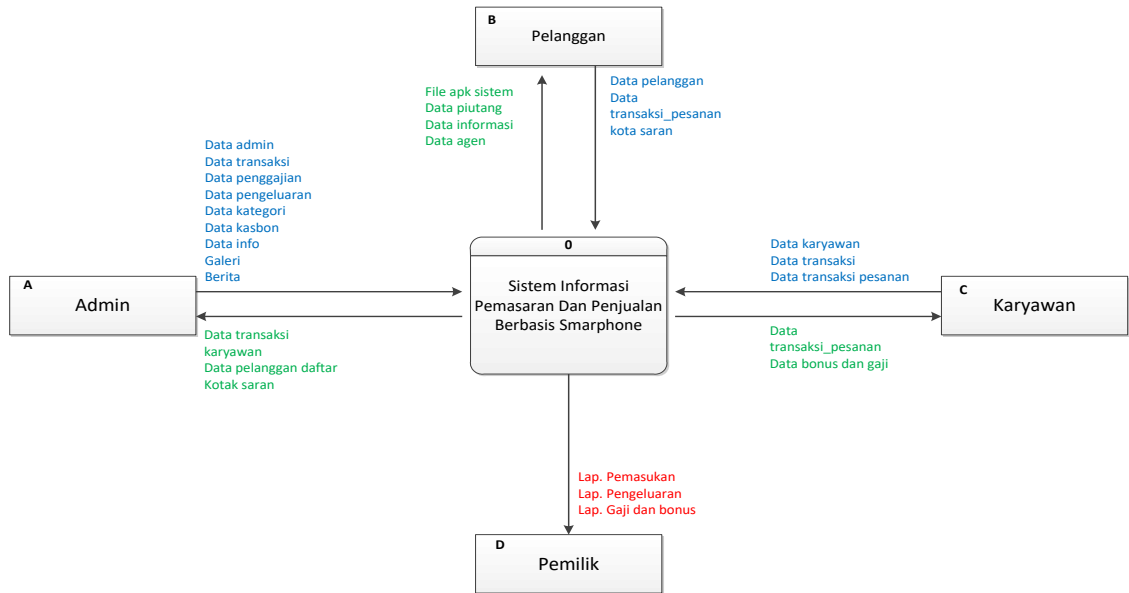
B
Pelanggan

File apk sistem
Data piutang
Data informasi
Data agen

Data pelanggan
Data transaksi_pesanan
kota saran

Data admin
Data transaksi
Data penggajian
Data pengeluaran
Data kategori
Data kasbon
Data info
Galeri
Berita

0
Sistem Informasi Pemasaran Dan Penjualan Berbasis Smarphone

Data karyawan
Data transaksi
Data transaksi pesanan

A
Admin

C
Karyawan

Data transaksi karyawan
Data pelanggan daftar
Kotak saran

Data transaksi_pesanan
Data bonus dan gaji

Lap. Pemasukan
Lap. Pengeluaran
Lap. Gaji dan bonus

D
Pemilik